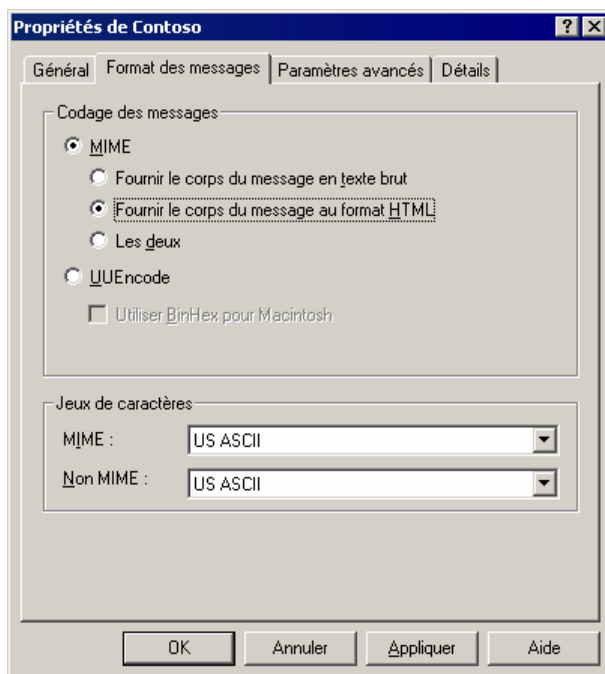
Propriétés de Contoso

? X

Général | Format des messages | Paramètres avancés | Détails

Codage des messages

MIME

Fournir le corps du message en texte brut

Fournir le corps du message au format HTML

Les deux

UUEncode

Utiliser BinHex pour Macintosh

Jeux de caractères

MIME : US ASCII

Non MIME : US ASCII

OK | Annuler | Appliquer | Aide